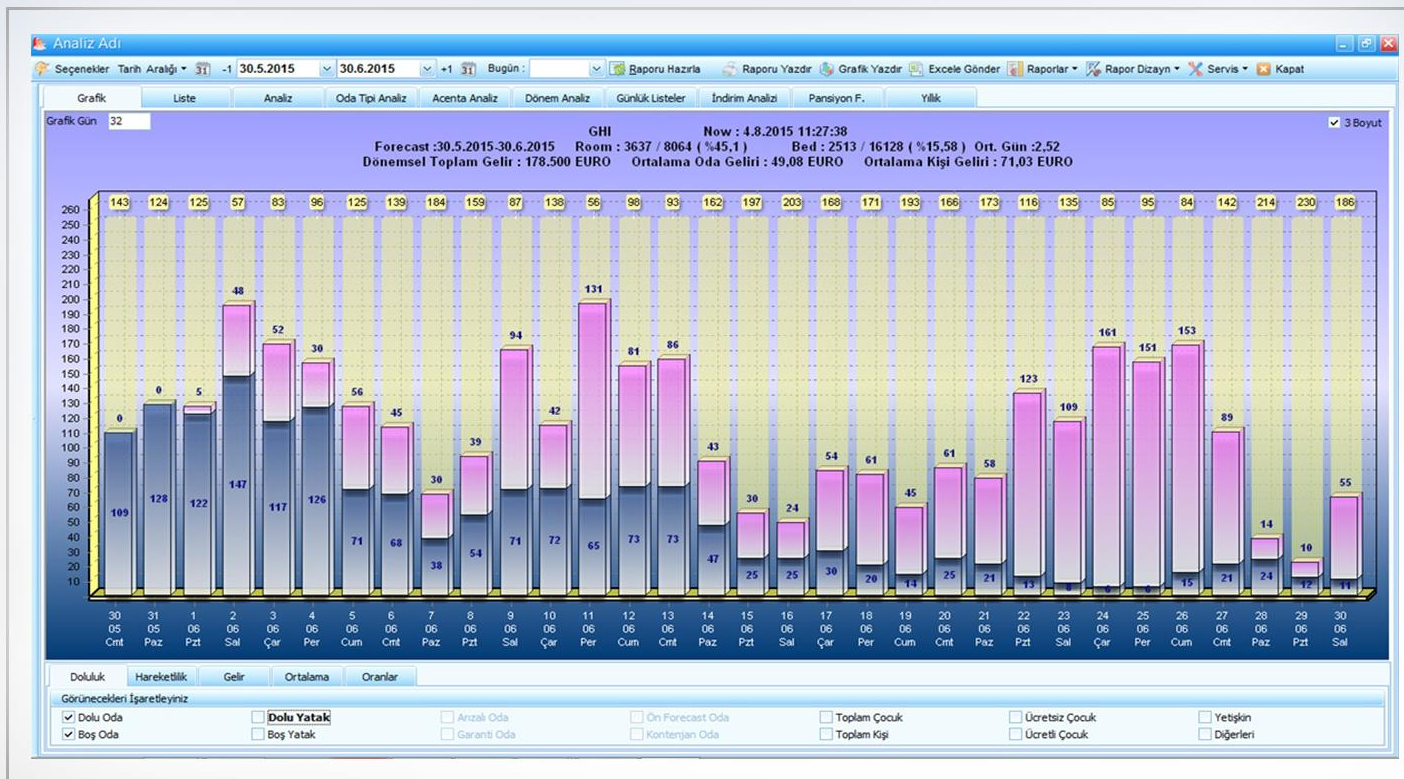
Analiz Adı

Seçenekler Tarih Aralığı -1 30.5.2015 30.6.2015 +1 Bugün : Raporu Hazırla Raporu Yazdır Grafik Yazdır Excele Gönder Raporlar Rapor Dizayn Servis Kapat

Grafik | Liste | Analiz | Oda Tipi Analiz | Acenta Analiz | Dönem Analiz | Günlük Listeler | İndirim Analizi | Pansiyon F. | Yıllık

Grafik Gün 32

3 Boyut

GHI Now : 4.8.2015 11:27:38
Forecast :30.5.2015-30.6.2015 Room : 3637 / 8064 ( %45,1 ) Bed : 2513 / 16128 ( %15,58 ) Ort. Gün :2,52
Dönemsel Toplam Gelir : 178.500 EURO Ortalama Oda Geliri : 49,08 EURO Ortalama Kişi Geliri : 71,03 EURO

143 124 125 57 83 96 125 139 184 159 87 138 56 98 93 162 197 203 168 171 193 166 173 116 135 85 95 84 142 214 230 186

260 250 240 230 220 210 200 190 180 170 160 150 140 130 120 110 100 90 80 70 60 50 40 30 20 10

0 0 5 48 52 30 56 45 30 39 94 42 131 81 86 43 30 24 54 61 45 61 58 123 109 161 151 153 89 14 10 55

109 128 122 147 117 126 71 68 38 54 71 72 65 73 73 47 25 25 30 20 14 25 21 13 8 6 6 15 21 24 12 11

30 05 Cmt | 31 05 Paz | 1 06 Pzt | 2 06 Sal | 3 06 Çar | 4 06 Per | 5 06 Cum | 6 06 Cmt | 7 06 Paz | 8 06 Pzt | 9 06 Sal | 10 06 Çar | 11 06 Per | 12 06 Cum | 13 06 Cmt | 14 06 Paz | 15 06 Pzt | 16 06 Sal | 17 06 Çar | 18 06 Per | 19 06 Cum | 20 06 Cmt | 21 06 Paz | 22 06 Pzt | 23 06 Sal | 24 06 Çar | 25 06 Per | 26 06 Cum | 27 06 Cmt | 28 06 Paz | 29 06 Pzt | 30 06 Sal

Doluluk | Hareketlilik | Gelir | Ortalama | Oranlar

Görünecekleri İşaretleyiniz

Dolu Oda | Dolu Yatak | Arızalı Oda | Ön Forecast Oda | Toplam Çocuk | Ücretsiz Çocuk | Yetişkin
Boş Oda | Boş Yatak | Garanti Oda | Kontenjan Oda | Toplam Kişi | Ücretli Çocuk | Diğerleri